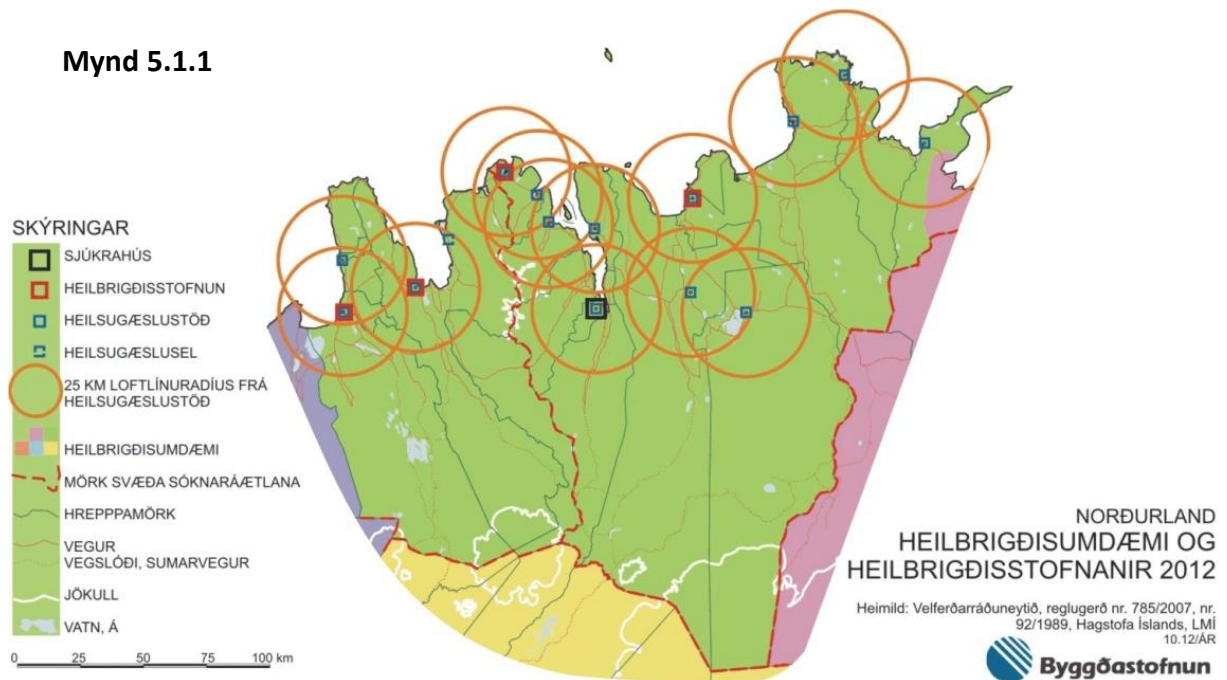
Mynd 5.1.1

SKÝRINGAR
SJÚKRAHÚS
HEILBRIGÐISSTOFNUN
HEILSUGÆSLUSTÖÐ
HEILSUGÆSLUSEL
25 KM LOFTLÍNURADÍUS FRÁ HEILSUGÆSLUSTÖÐ
HEILBRIGÐISUMDÆMI
MÖRK SVÆÐA SÓKNARÁÆTLANA
HREPPAMÖRK
VEGUR
VEGSLÓÐI, SUMARVEGUR
JÖKULL
VATN, Á

0 25 50 75 100 km

NORÐURLAND
HEILBRIGÐISUMDÆMI OG
HEILBRIGÐISSTOFNANIR 2012

Heimild: Velferðarráðuneytið, reglugerð nr. 785/2007, nr. 92/1989, Hagstofa Íslands, LMÍ
10.12/ÁR

Byggðastofnun